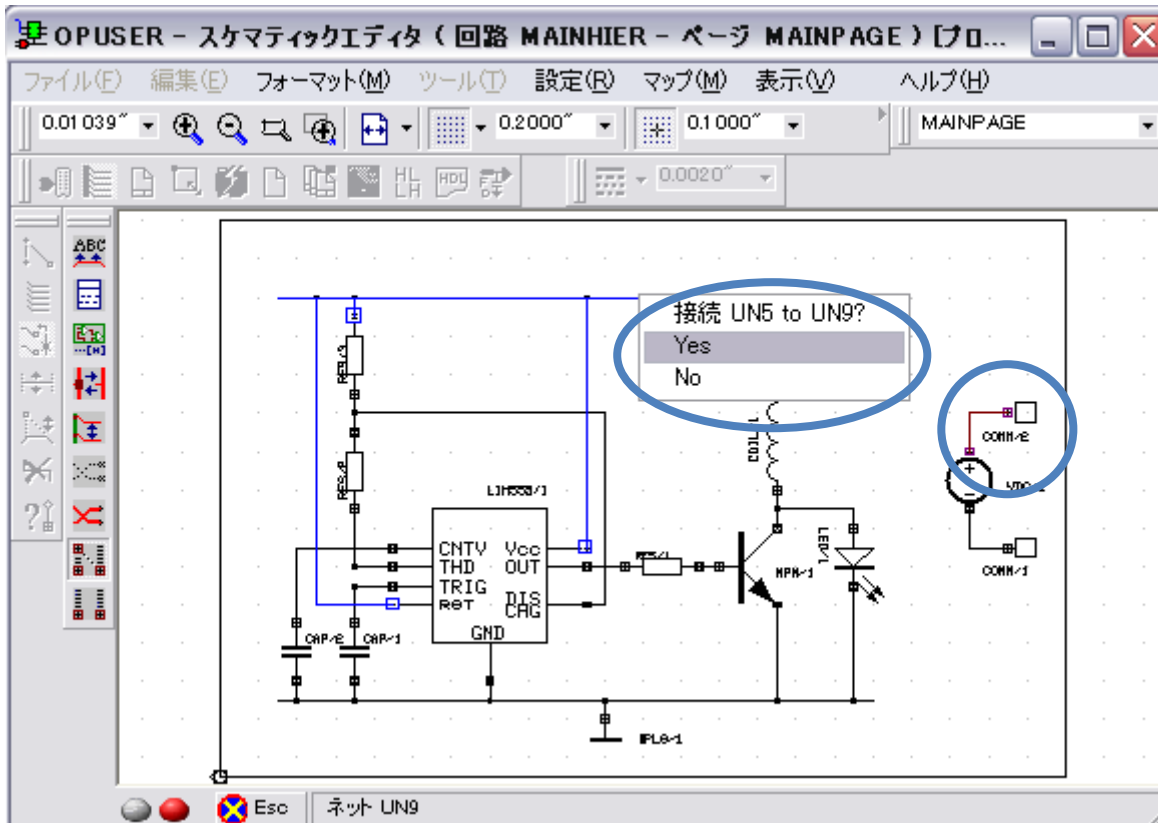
OPUSER – スケマティックエディタ ( 回路 MAINHIER – ページ MAINPAGE ) [ブロ...

ファイル(F) 編集(E) フォーマット(M) ツール(T) 設定(R) マップ(M) 表示(V) ヘルプ(H)

0.01039" 0.2000" 0.1000" MAINPAGE

0.0020"

ABC

接続 UN5 to UN9?
Yes
No

RES/3
RES/2
LM555/1
CNTV
THD
TRIG
RST
Vcc
OUT
DIS
CHG
GND
CAP/2
CAP/1
RES/1
COIL1
NPN/1
LED/1
COMM/2
COMM/1
VDC/1
+
–
IPL0/1

Esc
ネット UN9